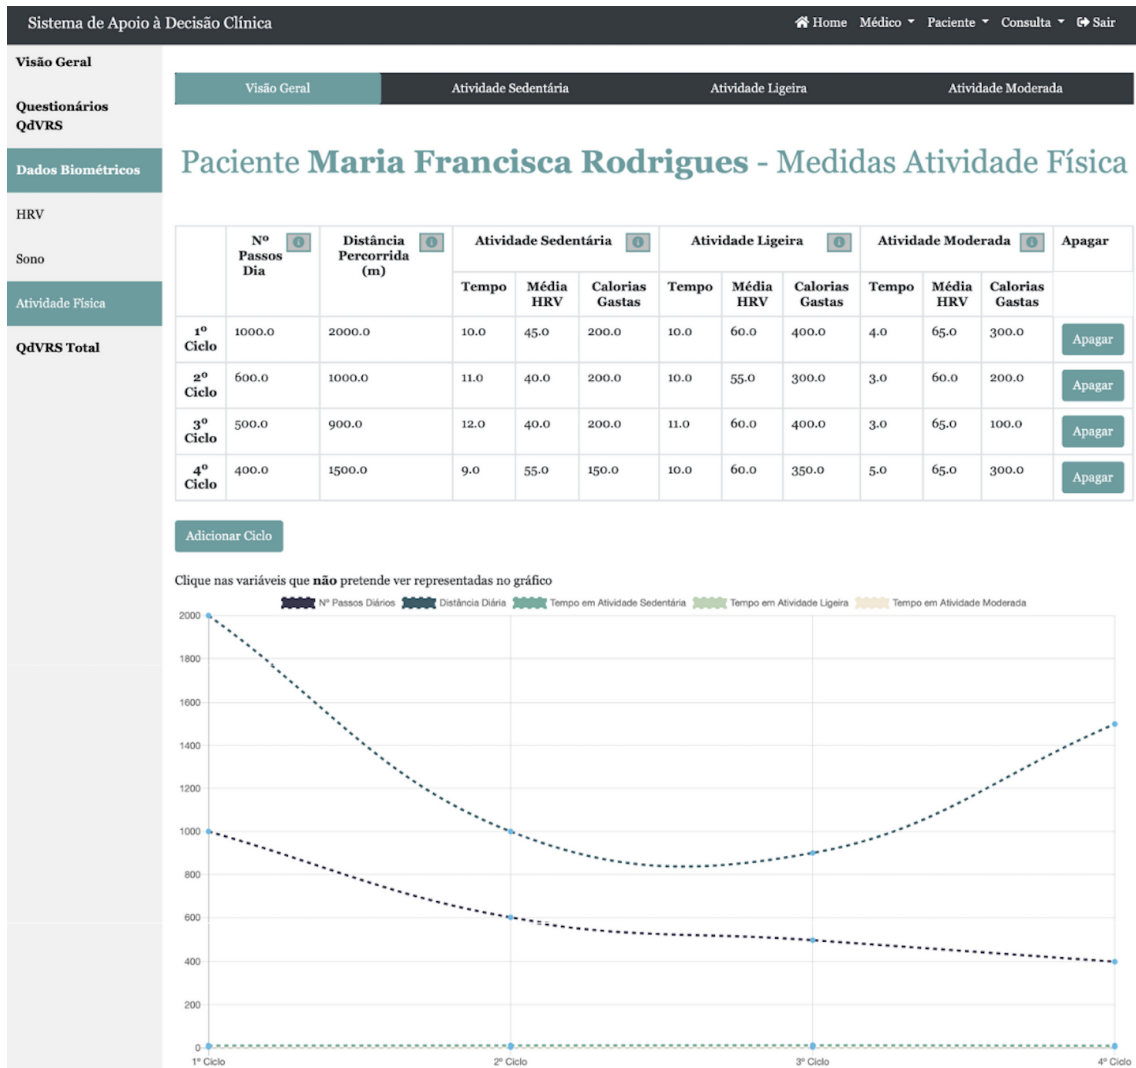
Sistema de Apoio à Decisão Clínica

Home Médico Paciente Consulta Sair

Visão Geral

Questionários QdVRS

Dados Biométricos

HRV

Sono

Atividade Física

QdVRS Total

Visão Geral | Atividade Sedentária | Atividade Ligeira | Atividade Moderada

Paciente **Maria Francisca Rodrigues** - Medidas Atividade Física

| | Nº Passos Dia | Distância Percorrida (m) | Atividade Sedentária Tempo | Atividade Sedentária Média HRV | Atividade Sedentária Calorias Gastas | Atividade Ligeira Tempo | Atividade Ligeira Média HRV | Atividade Ligeira Calorias Gastas | Atividade Moderada Tempo | Atividade Moderada Média HRV | Atividade Moderada Calorias Gastas | Apagar |
|---|---|---|---|---|---|---|---|---|---|---|---|---|
| 1º Ciclo | 1000.0 | 2000.0 | 10.0 | 45.0 | 200.0 | 10.0 | 60.0 | 400.0 | 4.0 | 65.0 | 300.0 | Apagar |
| 2º Ciclo | 600.0 | 1000.0 | 11.0 | 40.0 | 200.0 | 10.0 | 55.0 | 300.0 | 3.0 | 60.0 | 200.0 | Apagar |
| 3º Ciclo | 500.0 | 900.0 | 12.0 | 40.0 | 200.0 | 11.0 | 60.0 | 400.0 | 3.0 | 65.0 | 100.0 | Apagar |
| 4º Ciclo | 400.0 | 1500.0 | 9.0 | 55.0 | 150.0 | 10.0 | 60.0 | 350.0 | 5.0 | 65.0 | 300.0 | Apagar |

Adicionar Ciclo

Clique nas variáveis que **não** pretende ver representadas no gráfico

Nº Passos Diários  Distância Diária  Tempo em Atividade Sedentária  Tempo em Atividade Ligeira  Tempo em Atividade Moderada

2000
1800
1600
1400
1200
1000
800
600
400
200
0

1º Ciclo  2º Ciclo  3º Ciclo  4º Ciclo